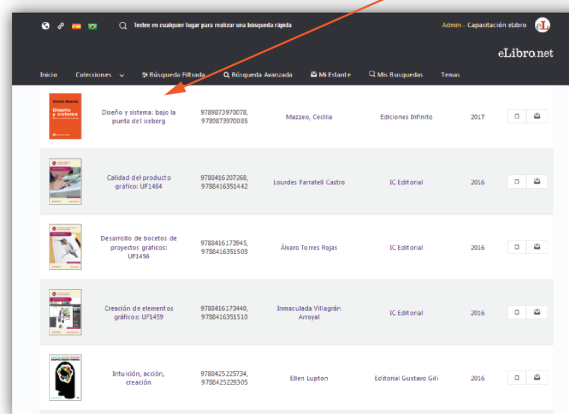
Teclee en cualquier lugar para realizar una búsqueda rápida

Admin - Capacitación eLibro

eLibro.net

Inicio Colecciones Búsqueda Filtrada Búsqueda Avanzada Mi Estante Mis Búsquedas Temas

| | Título | ISBN | Autor | Editorial | Año |
|---|---|---|---|---|---|
| Diseño y sistema | Diseño y sistema: bajo la punta del iceberg | 9789873970078, 9789873970085 | Mazzeo, Cecilia | Ediciones Infinito | 2017 |
| | Calidad del producto gráfico: UF1464 | 9788416207268, 9788416351442 | Lourdes Farratell Castro | IC Editorial | 2016 |
| | Desarrollo de bocetos de proyectos gráficos: UF1456 | 9788416173945, 9788416351503 | Álvaro Torres Rojas | IC Editorial | 2016 |
| | Creación de elementos gráficos: UF1459 | 9788416173440, 9788416351510 | Inmaculada Villagrán Arroyal | IC Editorial | 2016 |
| | Intuición, acción, creación | 9788425225734, 9788425229305 | Ellen Lupton | Editorial Gustavo Gili | 2016 |